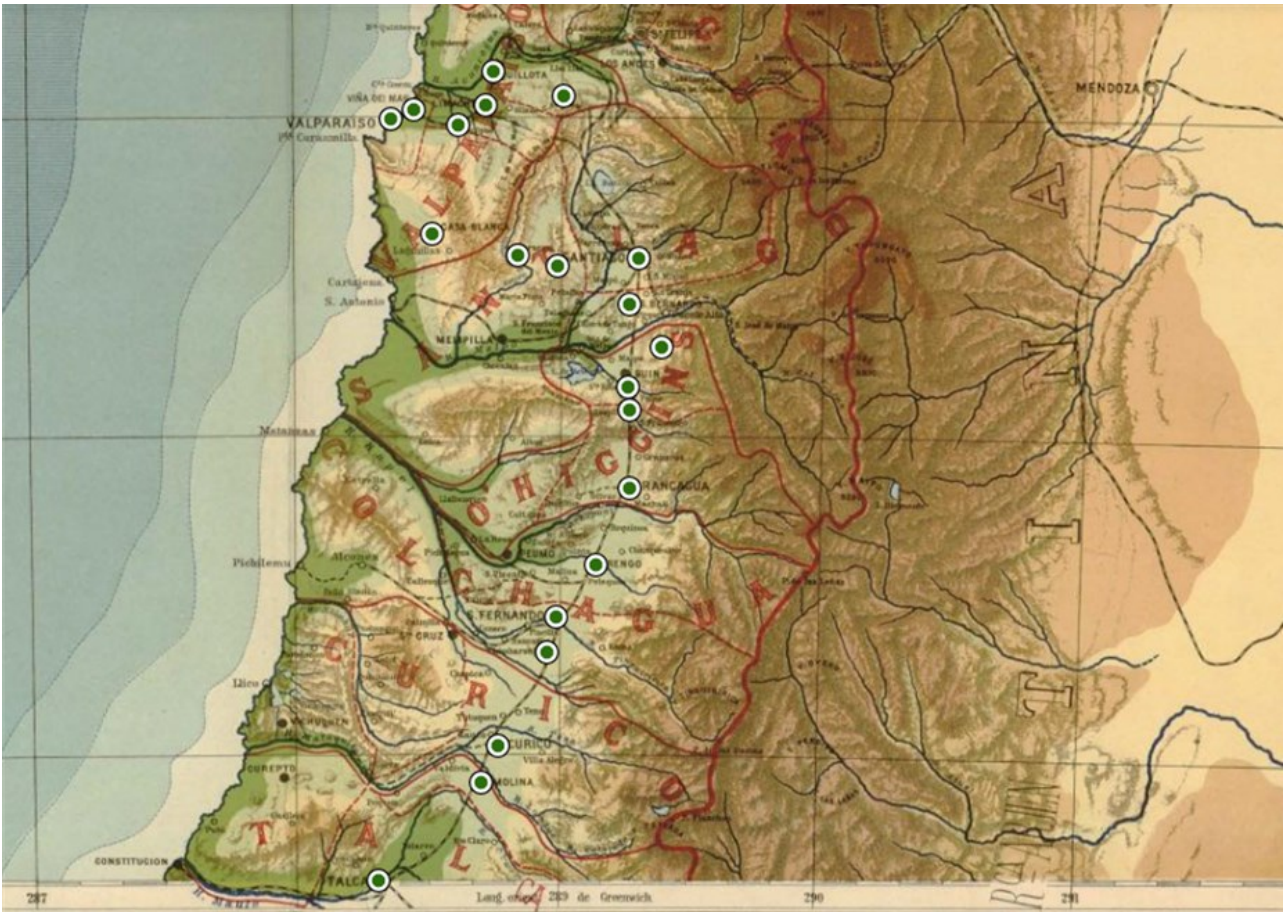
QUILLOTA
LOS ANDES
MENDOZA
VIÑA DEL MAR
VALPARAISO
Pta. Curaumilla
CASA BLANCA
SANTIAGO
Cartajena
S. Antonio
MELIPILLA
BUIN
Matanzas
RANCAGUA
Pichilemu
RENGO
S. FERNANDO
Sta. CRUZ
Llico
CURICO
MOLINA
CONSTITUCION
TALCA
VALPARAISO
SANTIAGO
O'HIGGINS
COLCHAGUA
CURICO
TALCA
ARGENTINA
287
Long. oeste 289 de Greenwich
290
291